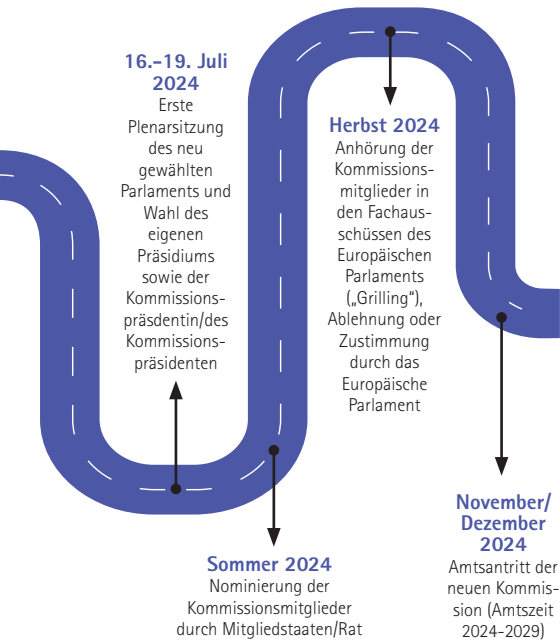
16.–19. Juli 2024
Erste Plenarsitzung des neu gewählten Parlaments und Wahl des eigenen Präsidiums sowie der Kommissionspräsdentin/des Kommissionspräsidenten

Herbst 2024
Anhörung der Kommissionsmitglieder in den Fachausschüssen des Europäischen Parlaments („Grilling“), Ablehnung oder Zustimmung durch das Europäische Parlament

Sommer 2024
Nominierung der Kommissionsmitglieder durch Mitgliedstaaten/Rat

November/ Dezember 2024
Amtsantritt der neuen Kommission (Amtszeit 2024-2029)